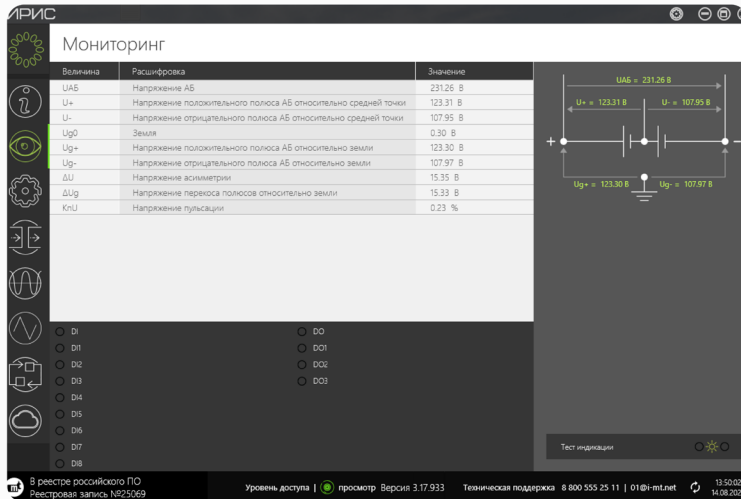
ИРИС

Мониторинг

| Величина | Расшифровка | Значение |
|---|---|---|
| UАБ | Напряжение АБ | 231.26 В |
| U+ | Напряжение положительного полюса АБ относительно средней точки | 123.31 В |
| U- | Напряжение отрицательного полюса АБ относительно средней точки | 107.95 В |
| Ug0 | Земля | 0.30 В |
| Ug+ | Напряжение положительного полюса АБ относительно земли | 123.30 В |
| Ug- | Напряжение отрицательного полюса АБ относительно земли | 107.97 В |
| ΔU | Напряжение асимметрии | 15.35 В |
| ΔUg | Напряжение перекоса полюсов относительно земли | 15.33 В |
| KnU | Напряжение пульсации | 0.23 % |

UАБ = 231.26 В
U+ = 123.31 В
U- = 107.95 В
+
Ug+ = 123.30 В
Ug- = 107.97 В

DI
DI1
DI2
DI3
DI4
DI5
DI6
DI7
DI8

DO
DO1
DO2
DO3

Тест индикации

В реестре российского ПО
Реестровая запись №25069

Уровень доступа | просмотр Версия 3.17.933 Техническая поддержка 8 800 555 25 11 | 01@i-mt.net 13:50:02 14.08.202